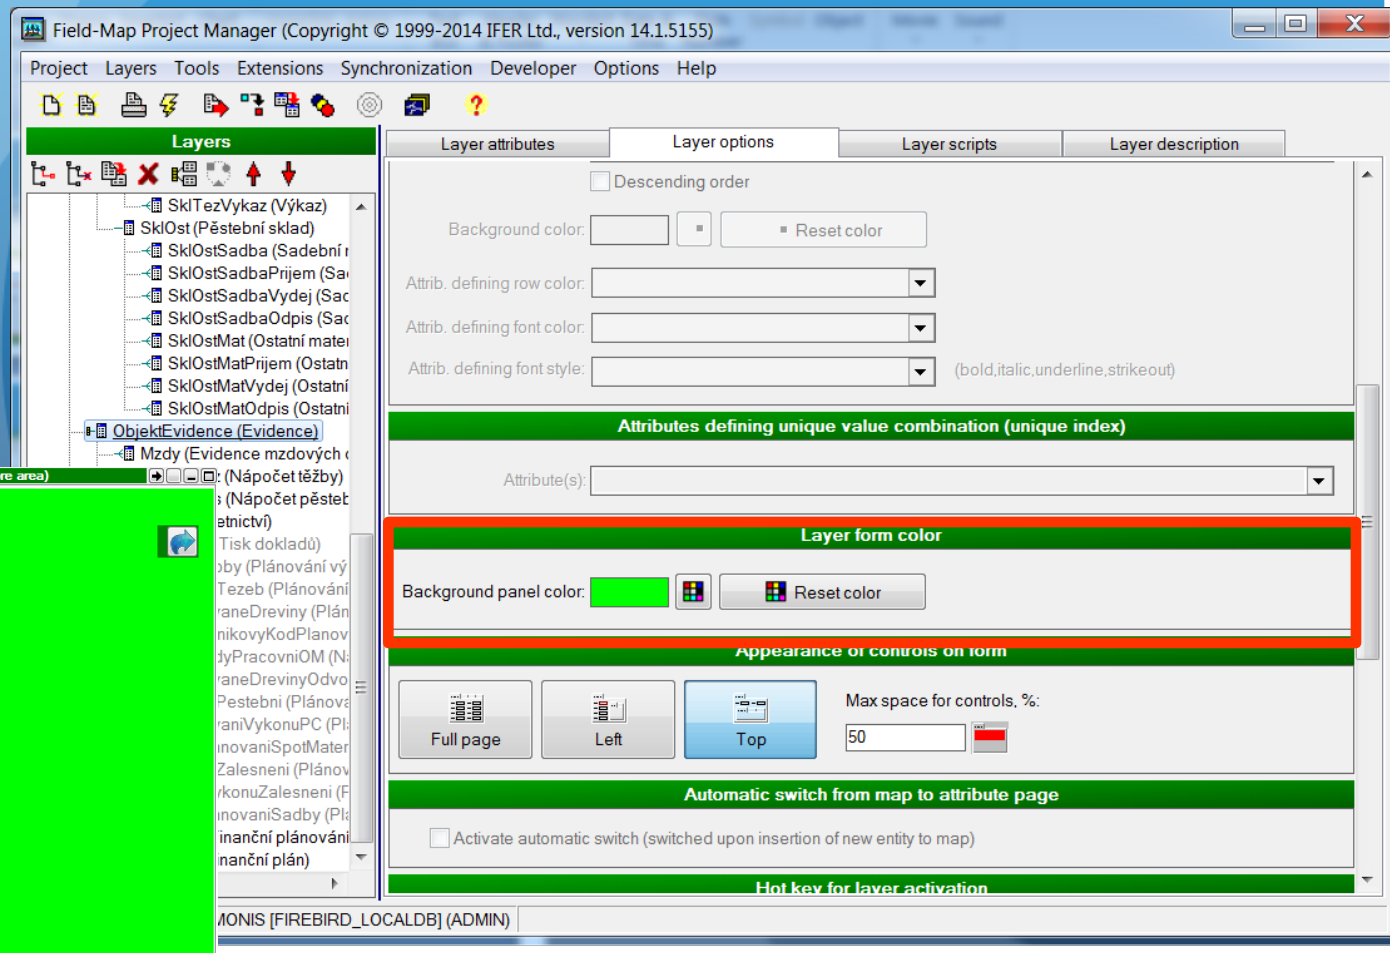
Field-Map Project Manager (Copyright © 1999-2014 IFER Ltd., version 14.1.5155)

Project Layers Tools Extensions Synchronization Developer Options Help

Layers

SklTezVykaz (Výkaz)
SklOst (Pěstební sklad)
SklOstSadba (Sadební r
SklOstSadbaPrijem (Sa
SklOstSadbaVydej (Sad
SklOstSadbaOdpis (Sad
SklOstMat (Ostatní mate
SklOstMatPrijem (Ostatn
SklOstMatVydej (Ostatní
SklOstMatOdpis (Ostatní
ObjektEvidence (Evidence)
Mzdy (Evidence mzdových
re area)
: (Nápočet těžby)
s (Nápočet pěstebn
etnictví)
Tisk dokladů)
bby (Plánování vý
Tezeb (Plánování
raneDreviny (Plán
nikovyKodPlanov
dyPracovniOM (N
raneDrevinyOdvo
Pestebni (Plánova
raniVykonuPC (Pl
novaniSpotMater
Zalesneni (Plánov
konuZalesneni (F
novaniSadby (Pl
inanční plánování
nanční plán)

Layer attributes | Layer options | Layer scripts | Layer description

Descending order

Background color: Reset color

Attrib. defining row color:

Attrib. defining font color:

Attrib. defining font style: (bold,italic,underline,strikeout)

Attributes defining unique value combination (unique index)

Attribute(s):

Layer form color

Background panel color: Reset color

Appearance of controls on form

Full page | Left | Top

Max space for controls, %:

50

Automatic switch from map to attribute page

Activate automatic switch (switched upon insertion of new entity to map)

Hot key for layer activation

MONIS [FIREBIRD_LOCALDB] (ADMIN)